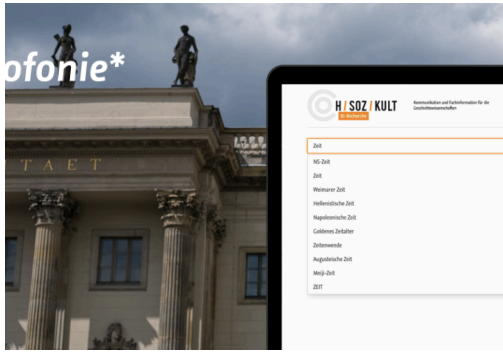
ofonie*

TAET

H / SOZ / KULT
Kommunikation und Fachinformation für die Geschichtswissenschaften

Zeit

NS-Zeit
Zeit
Weimarer Zeit
Hellenistische Zeit
Napoleonische Zeit
Goldenes Zeitalter
Zeitenwende
Augusteische Zeit
Meiji-Zeit
ZEIT